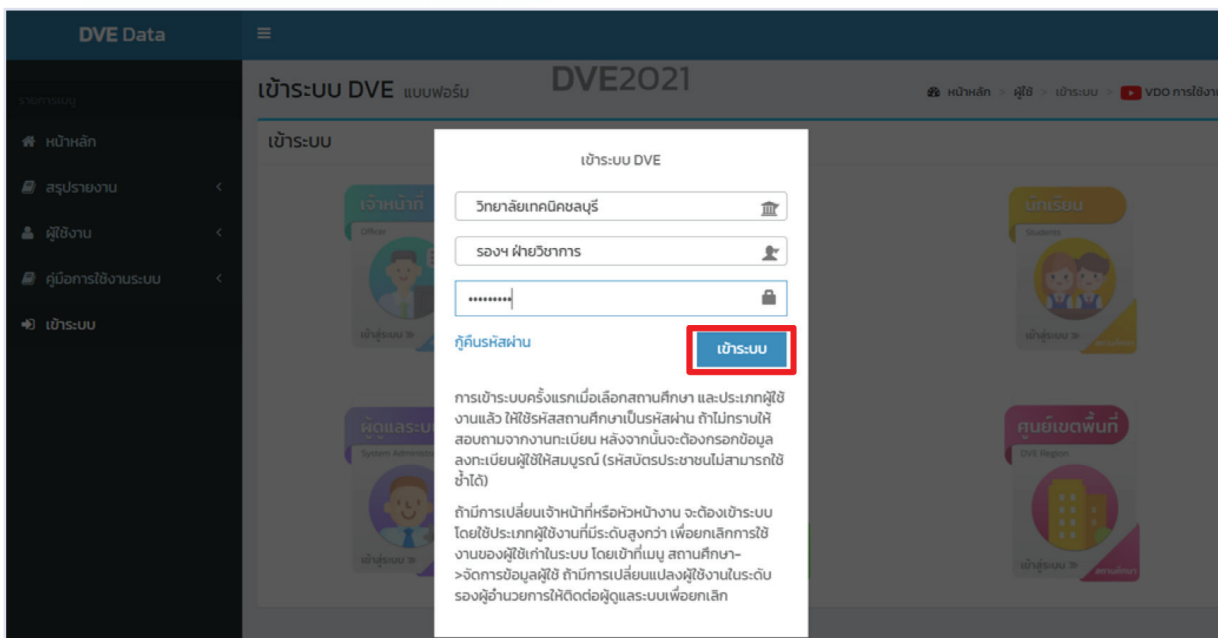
DVE Data

≡

รายการเมนู

หน้าหลัก

สรุปรายงาน

ผู้ใช้งาน

คู่มือการใช้งานระบบ

เข้าระบบ

เข้าระบบ DVE แบบฟอร์ม

DVE2021

หน้าหลัก > ผู้ใช้ > เข้าระบบ > VDO การใช้งาน

เข้าระบบ

เจ้าหน้าที่
Officer
เข้าสู่ระบบ »

ผู้ดูแลระบบ
System Administrator
เข้าสู่ระบบ »

นักเรียน
Students
เข้าสู่ระบบ »

ศูนย์เขตพื้นที่
DVE Region
เข้าสู่ระบบ »

เข้าระบบ DVE

วิทยาลัยเทคนิคชลบุรี

รองฯ ฝ่ายวิชาการ

•••••••••

กู้คืนรหัสผ่าน

เข้าระบบ

การเข้าระบบครั้งแรกเมื่อเลือกสถานศึกษา และประเภทผู้ใช้งานแล้ว ให้ใช้รหัสสถานศึกษาเป็นรหัสผ่าน ถ้าไม่ทราบให้สอบถามจากงานทะเบียน หลังจากนั้นจะต้องกรอกข้อมูลลงทะเบียนผู้ใช้ให้สมบูรณ์ (รหัสบัตรประชาชนไม่สามารถใช้ซ้ำได้)

ถ้ามีการเปลี่ยนเจ้าหน้าที่หรือหัวหน้างาน จะต้องเข้าระบบโดยใช้ประเภทผู้ใช้งานที่มีระดับสูงกว่า เพื่อยกเลิกการใช้งานของผู้ใช้เก่าในระบบ โดยเข้าที่เมนู สถานศึกษา->จัดการข้อมูลผู้ใช้ ถ้ามีการเปลี่ยนแปลงผู้ใช้งานในระดับรองผู้อำนวยการให้ติดต่อผู้ดูแลระบบเพื่อยกเลิก